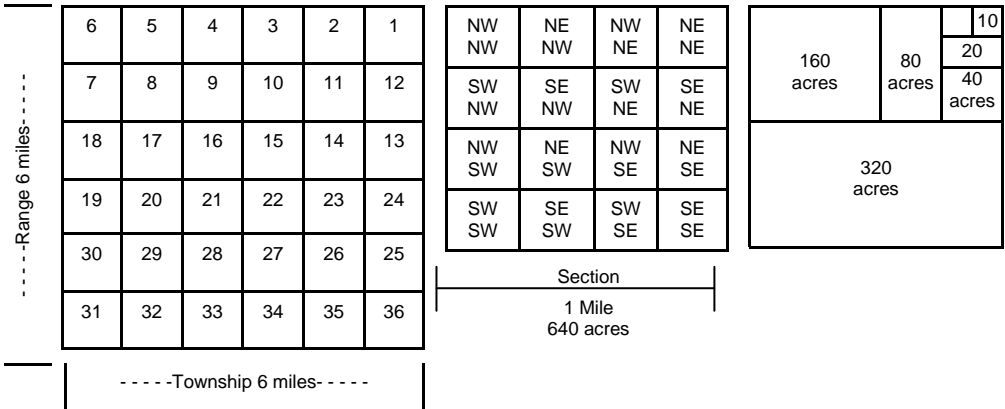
- - - - -Range 6 miles- - - - -

| 6 | 5 | 4 | 3 | 2 | 1 |
|---|---|---|---|---|---|
| 7 | 8 | 9 | 10 | 11 | 12 |
| 18 | 17 | 16 | 15 | 14 | 13 |
| 19 | 20 | 21 | 22 | 23 | 24 |
| 30 | 29 | 28 | 27 | 26 | 25 |
| 31 | 32 | 33 | 34 | 35 | 36 |

- - - - -Township 6 miles- - - - -

| NW NW | NE NW | NW NE | NE NE |
|---|---|---|---|
| SW NW | SE NW | SW NE | SE NE |
| NW SW | NE SW | NW SE | NE SE |
| SW SW | SE SW | SW SE | SE SE |

Section

1 Mile
640 acres

160 acres

80 acres

10

20

40 acres

320 acres